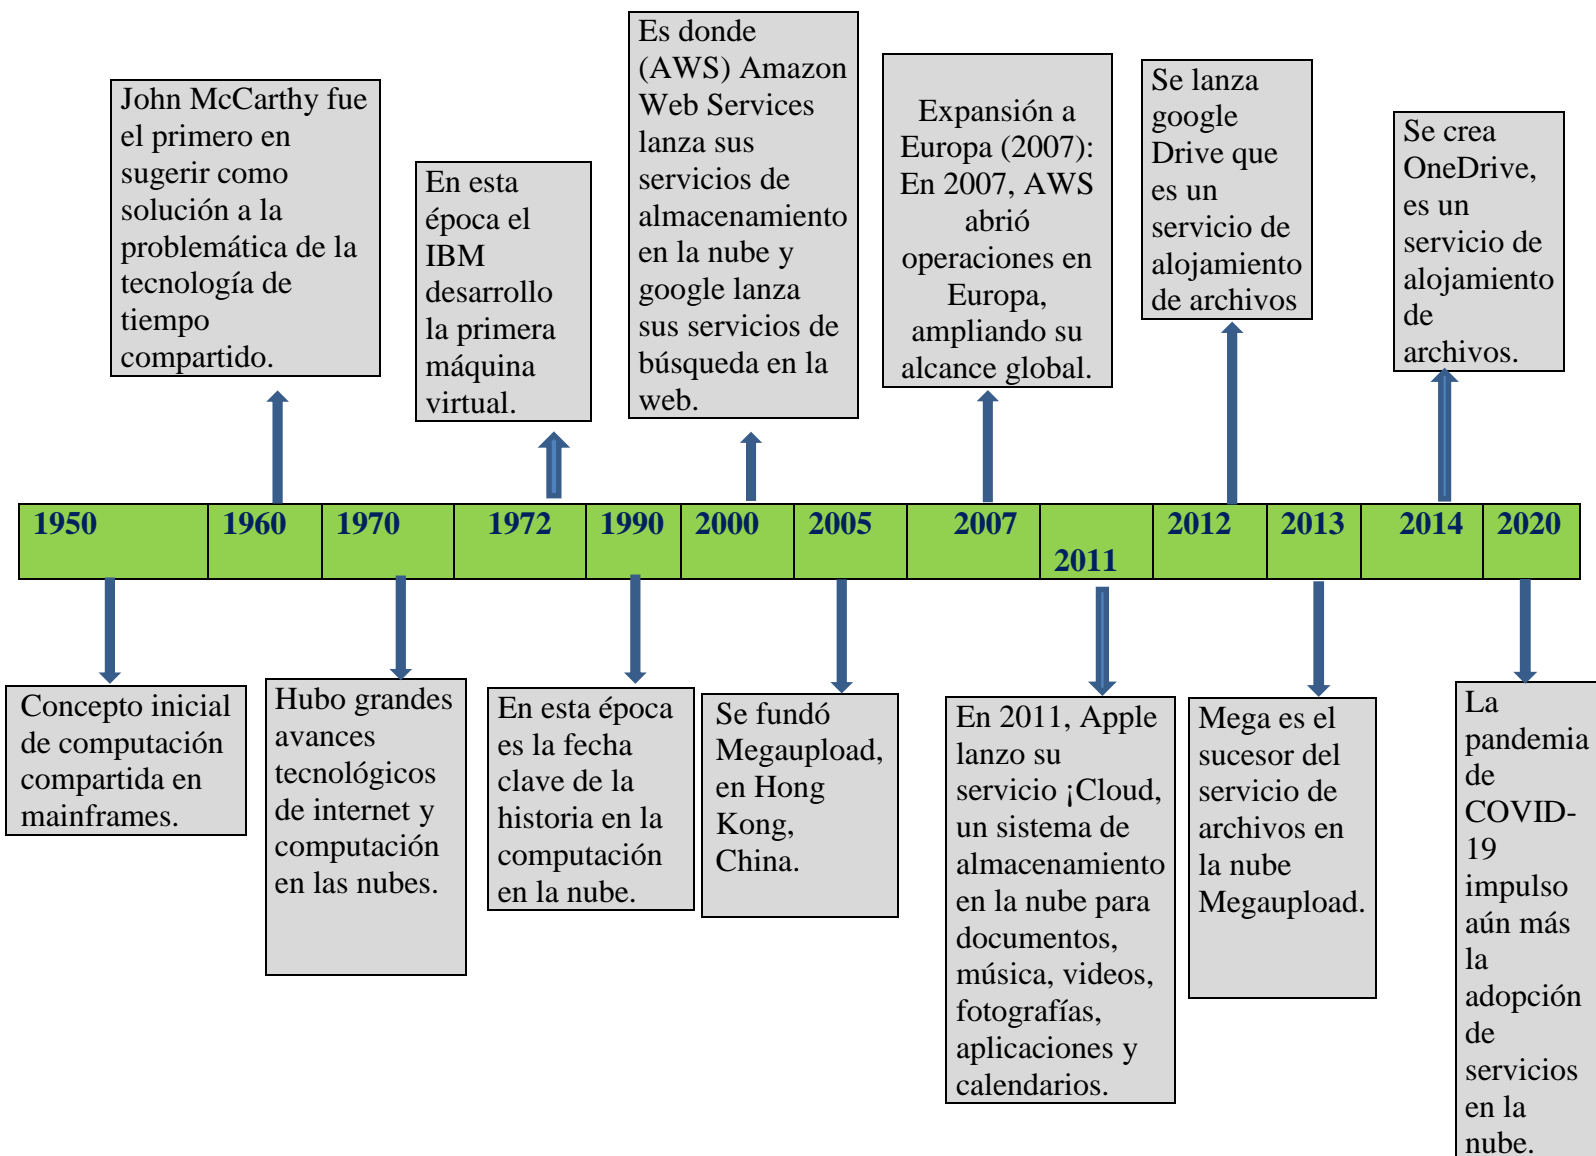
John McCarthy fue el primero en sugerir como solución a la problemática de la tecnología de tiempo compartido.

En esta época el IBM desarrollo la primera máquina virtual.

Es donde (AWS) Amazon Web Services lanza sus servicios de almacenamiento en la nube y google lanza sus servicios de búsqueda en la web.

Expansión a Europa (2007): En 2007, AWS abrió operaciones en Europa, ampliando su alcance global.

Se lanza google Drive que es un servicio de alojamiento de archivos

Se crea OneDrive, es un servicio de alojamiento de archivos.

| 1950 | 1960 | 1970 | 1972 | 1990 | 2000 | 2005 | 2007 | 2011 | 2012 | 2013 | 2014 | 2020 |
|---|---|---|---|---|---|---|---|---|---|---|---|---|

Concepto inicial de computación compartida en mainframes.

Hubo grandes avances tecnológicos de internet y computación en las nubes.

En esta época es la fecha clave de la historia en la computación en la nube.

Se fundó Megaupload, en Hong Kong, China.

En 2011, Apple lanzo su servicio ¡Cloud, un sistema de almacenamiento en la nube para documentos, música, videos, fotografías, aplicaciones y calendarios.

Mega es el sucesor del servicio de archivos en la nube Megaupload.

La pandemia de COVID-19 impulso aún más la adopción de servicios en la nube.